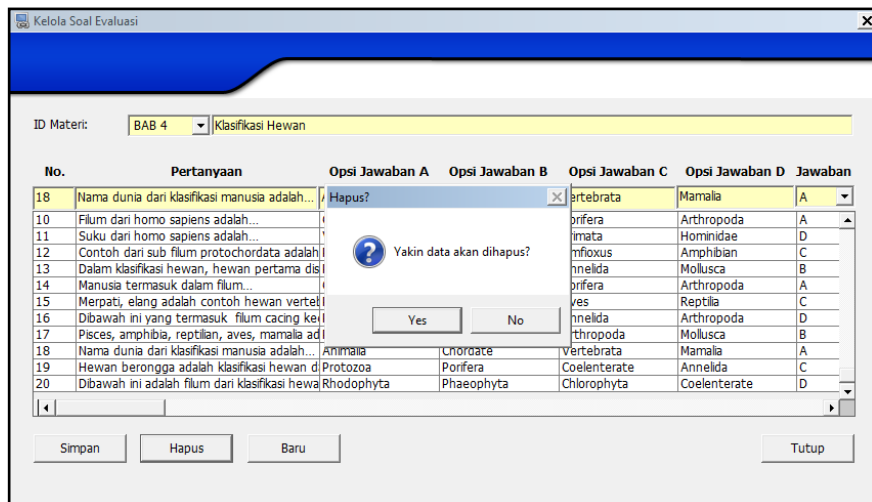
Kelola Soal Evaluasi

ID Materi: BAB 4 Klasifikasi Hewan

| No. | Pertanyaan | Opsi Jawaban A | Opsi Jawaban B | Opsi Jawaban C | Opsi Jawaban D | Jawaban |
|---|---|---|---|---|---|---|
| 18 | Nama dunia dari klasifikasi manusia adalah... | A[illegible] | | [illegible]ertebrata | Mamalia | A |
| 10 | Filum dari homo sapiens adalah... | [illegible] | | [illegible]orifera | Arthropoda | A |
| 11 | Suku dari homo sapiens adalah... | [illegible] | | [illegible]rimata | Hominidae | D |
| 12 | Contoh dari sub filum protochordata adalah | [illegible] | | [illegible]mfioxus | Amphibian | C |
| 13 | Dalam klasifikasi hewan, hewan pertama dis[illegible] | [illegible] | | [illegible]nnelida | Mollusca | B |
| 14 | Manusia termasuk dalam filum... | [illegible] | | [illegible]orifera | Arthropoda | A |
| 15 | Merpati, elang adalah contoh hewan vertel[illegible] | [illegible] | | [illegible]ves | Reptilia | C |
| 16 | Dibawah ini yang termasuk filum cacing ke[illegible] | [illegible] | | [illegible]nnelida | Arthropoda | D |
| 17 | Pisces, amphibia, reptilian, aves, mamalia ad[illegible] | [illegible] | | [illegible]rthropoda | Mollusca | B |
| 18 | Nama dunia dari klasifikasi manusia adalah... | Animalia | Chordate | Vertebrata | Mamalia | A |
| 19 | Hewan berongga adalah klasifikasi hewan d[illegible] | Protozoa | Porifera | Coelenterate | Annelida | C |
| 20 | Dibawah ini adalah filum dari klasifikasi hewa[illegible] | Rhodophyta | Phaeophyta | Chlorophyta | Coelenterate | D |

Hapus?
Yakin data akan dihapus?
Yes No

Simpan Hapus Baru Tutup